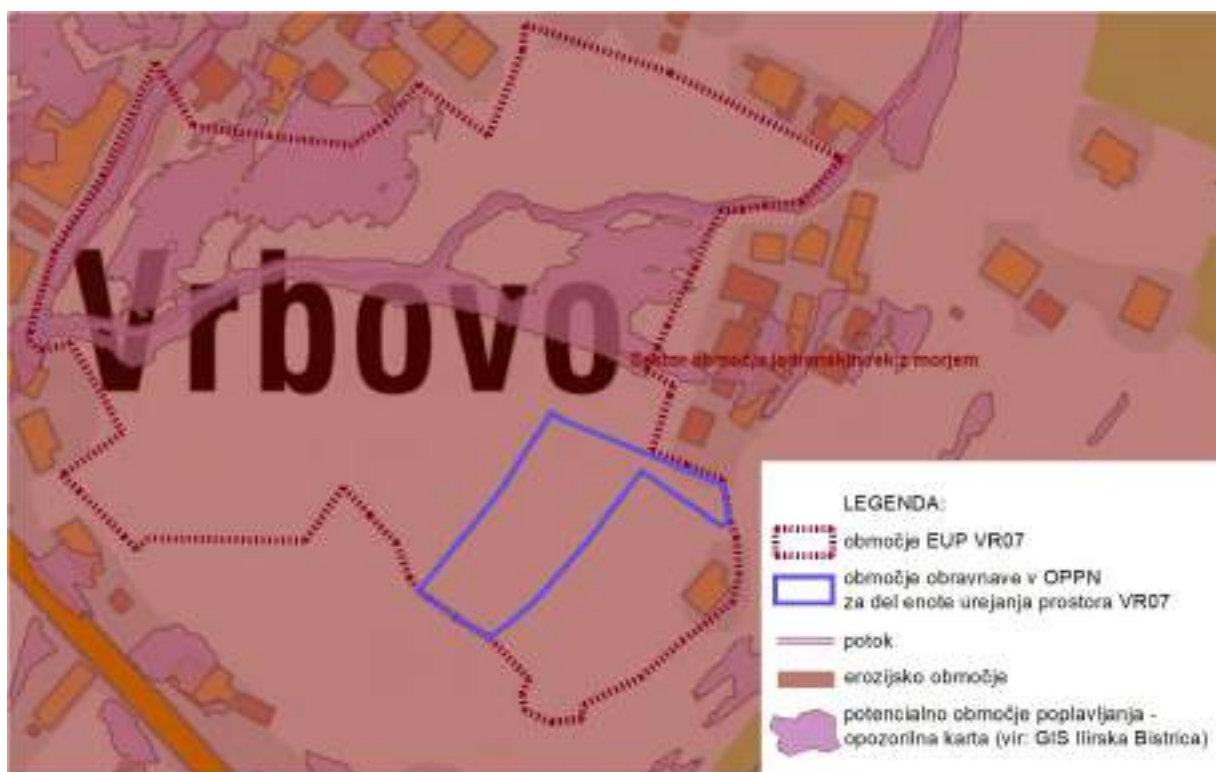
Vrbovo

Sektor območja jadranskih rek z morjem

LEGENDA:

območje EUP VR07

območje obravnave v OPPN za del enote urejanja prostora VR07

potok

erozijsko območje

potencialno območje poplavljanja - opozorilna karta (vir: GIS Ilirska Bistrica)